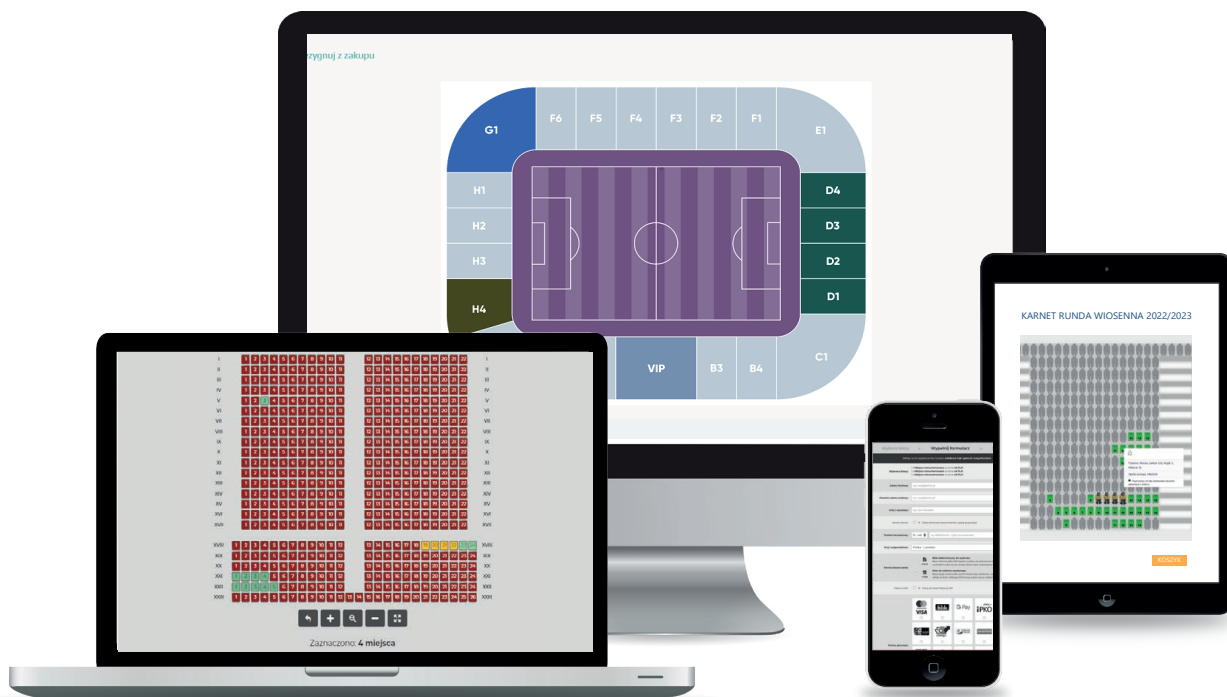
zygnuj z zakupu

G1
F6
F5
F4
F3
F2
F1
E1
H1
H2
H3
H4
D4
D3
D2
D1
VIP
B3
B4
C1

I
II
III
IV
V
VI
VII
VIII
IX
X
XI
XII
XIII
XIV
XV
XVI
XVII
XVIII
XIX
XX
XXI
XXII
XXIII

Zaznaczono: **4 miejsca**

Wypełnij formularz

Visa
PKO

KARNET RUNDA WIOSENNA 2022/2023

KOSZYK